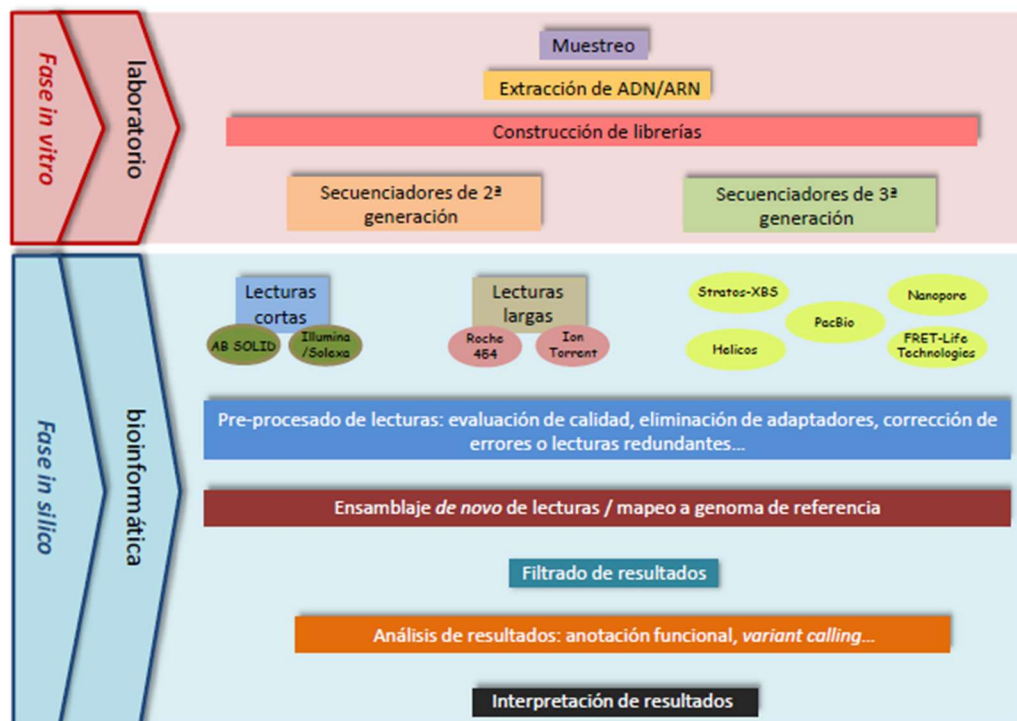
Fase in vitro

laboratorio

Muestreo

Extracción de ADN/ARN

Construcción de librerías

Secuenciadores de 2ª generación

Secuenciadores de 3ª generación

Fase in silico

bioinformática

Lecturas cortas

AB SOLID

Illumina /Solexa

Lecturas largas

Roche 454

Ion Torrent

Stratos-XBS

Nanopore

PacBio

Helicos

FRET-Life Technologies

Pre-procesado de lecturas: evaluación de calidad, eliminación de adaptadores, corrección de errores o lecturas redundantes...

Ensamblaje de novo de lecturas / mapeo a genoma de referencia

Filtrado de resultados

Análisis de resultados: anotación funcional, variant calling...

Interpretación de resultados